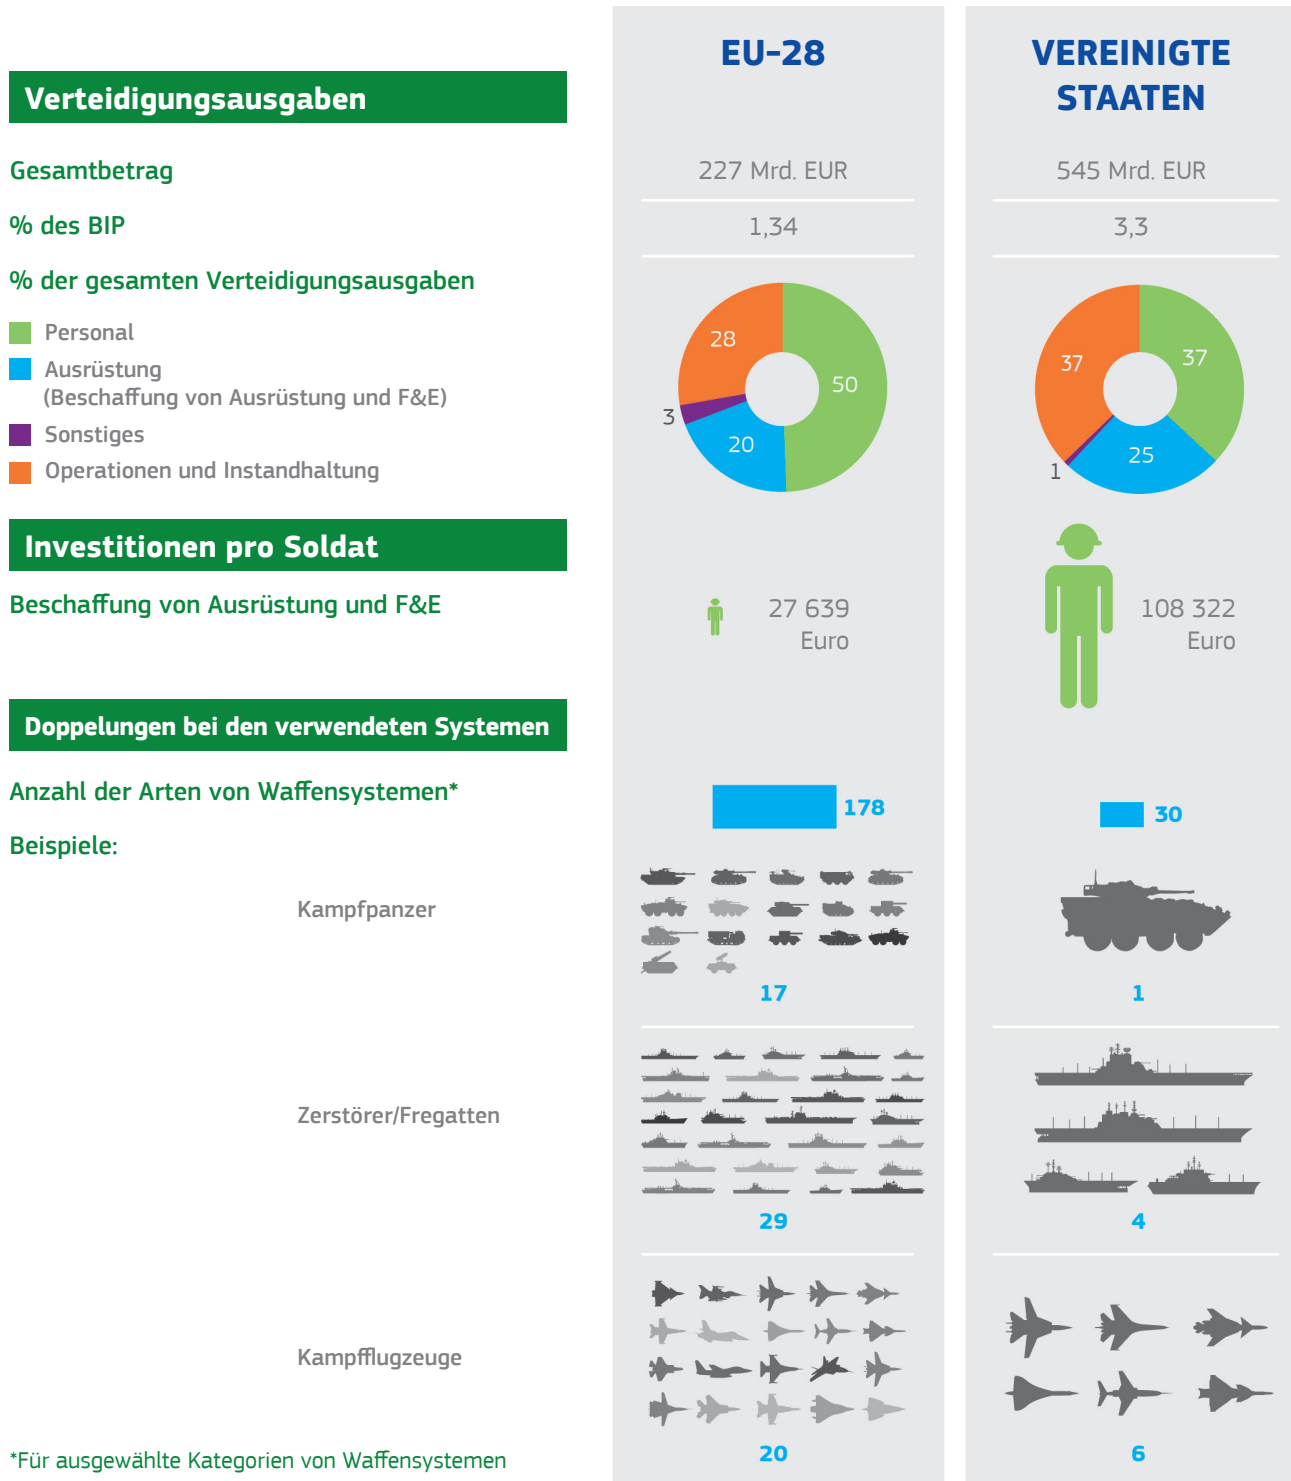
EU-28

VEREINIGTE STAATEN

Verteidigungsausgaben

Gesamtbetrag | 227 Mrd. EUR | 545 Mrd. EUR

% des BIP | 1,34 | 3,3

% der gesamten Verteidigungsausgaben

Personal

Ausrüstung (Beschaffung von Ausrüstung und F&E)

Sonstiges

Operationen und Instandhaltung

28
50
3
20

37
37
25
1

Investitionen pro Soldat

Beschaffung von Ausrüstung und F&E

27 639 Euro

108 322 Euro

Doppelungen bei den verwendeten Systemen

Anzahl der Arten von Waffensystemen*

178

30

Beispiele:

Kampfpanzer

17

1

Zerstörer/Fregatten

29

4

Kampfflugzeuge

20

6

*Für ausgewählte Kategorien von Waffensystemen